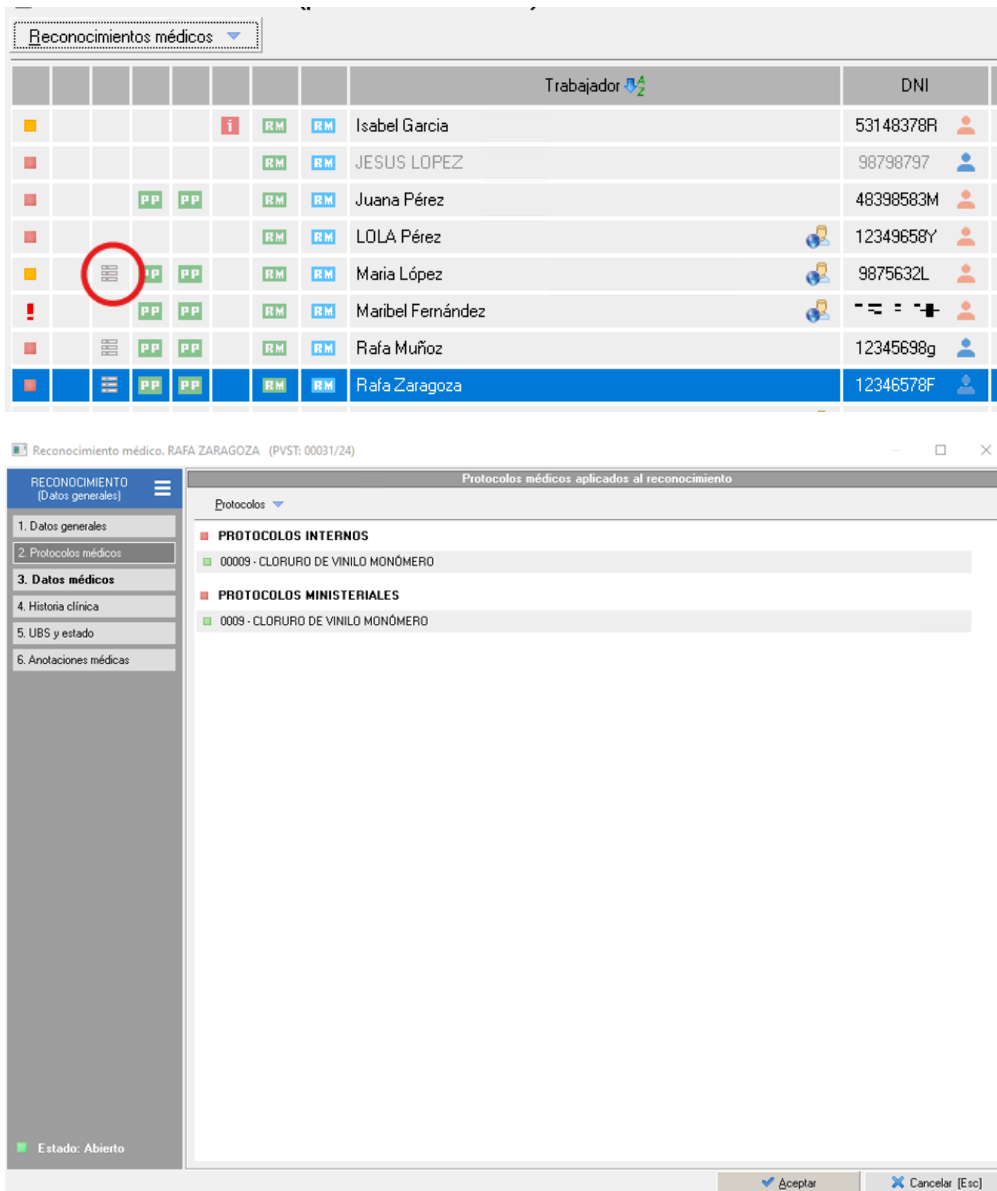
Reconocimientos médicos

| | | | | | | | Trabajador | DNI |
|---|---|---|---|---|---|---|---|---|
| | | | | | i | RM | RM | Isabel Garcia | 53148378R |
| | | | | | | RM | RM | JESUS LOPEZ | 98798797 |
| | | | PP | PP | | RM | RM | Juana Pérez | 48398583M |
| | | | | | | RM | RM | LOLA Pérez | 12349658Y |
| | | | PP | PP | | RM | RM | Maria López | 9875632L |
| ! | | | PP | PP | | RM | RM | Maribel Fernández | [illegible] |
| | | | PP | PP | | RM | RM | Rafa Muñoz | 12345698g |
| | | | PP | PP | | RM | RM | Rafa Zaragoza | 12346578F |

Reconocimiento médico. RAFA ZARAGOZA (PVST: 00031/24)

RECONOCIMIENTO
(Datos generales)

1. Datos generales
2. Protocolos médicos
3. Datos médicos
4. Historia clínica
5. UBS y estado
6. Anotaciones médicas

Estado: Abierto

Protocolos médicos aplicados al reconocimiento

Protocolos

PROTOCOLOS INTERNOS
00009 - CLORURO DE VINILO MONÓMERO

PROTOCOLOS MINISTERIALES
0009 - CLORURO DE VINILO MONÓMERO

Aceptar
Cancelar [Esc]